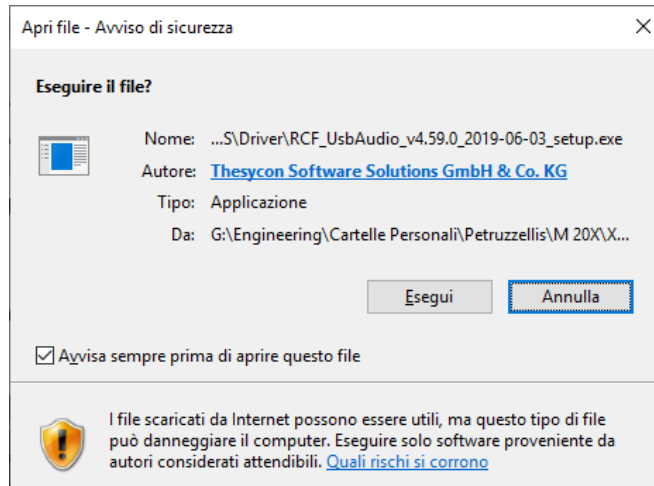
Apri file - Avviso di sicurezza

×

Eseguire il file?

Nome: ...S\Driver\RCF_UsbAudio_v4.59.0_2019-06-03_setup.exe

Autore: Thesycon Software Solutions GmbH & Co. KG

Tipo: Applicazione

Da: G:\Engineering\Cartelle Personali\Petruzzellis\M 20X\X...

Esegui

Annulla

☑ Avvisa sempre prima di aprire questo file

I file scaricati da Internet possono essere utili, ma questo tipo di file può danneggiare il computer. Eseguire solo software proveniente da autori considerati attendibili. Quali rischi si corrono